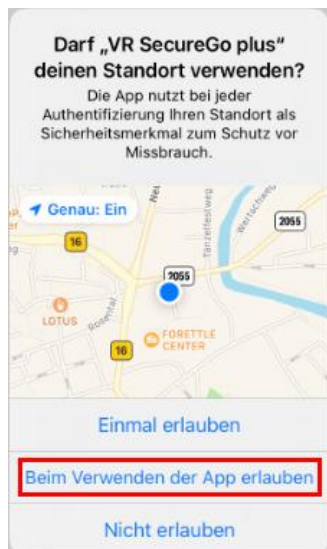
Darf „VR SecureGo plus" deinen Standort verwenden?

Die App nutzt bei jeder Authentifizierung Ihren Standort als Sicherheitsmerkmal zum Schutz vor Missbrauch.

Genau: Ein

16

2055

2055

Tänzelfestweg

Wertach

LOTUS

FORETTLE CENTER

16

Einmal erlauben

Beim Verwenden der App erlauben

Nicht erlauben